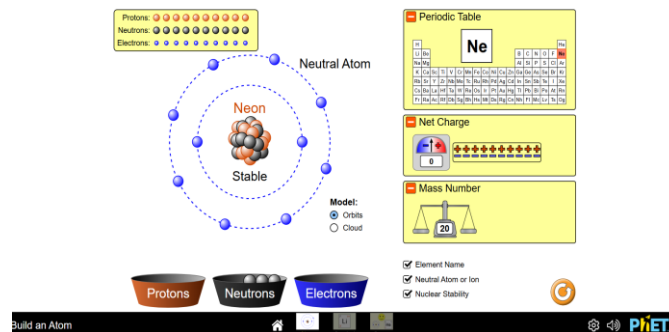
Protons:
Neutrons:
Electrons:

Neutral Atom

Neon

Stable

Model:
Orbits
Cloud

Protons
Neutrons
Electrons

Periodic Table

Ne

| H | | | | | | | | | | | | | | | | | He |
|---|---|---|---|---|---|---|---|---|---|---|---|---|---|---|---|---|---|
| Li | Be | | | | | | | | | | | B | C | N | O | F | Ne |
| Na | Mg | | | | | | | | | | | Al | Si | P | S | Cl | Ar |
| K | Ca | Sc | Ti | V | Cr | Mn | Fe | Co | Ni | Cu | Zn | Ga | Ge | As | Se | Br | Kr |
| Rb | Sr | Y | Zr | Nb | Mo | Tc | Ru | Rh | Pd | Ag | Cd | In | Sn | Sb | Te | I | Xe |
| Cs | Ba | La | Hf | Ta | W | Re | Os | Ir | Pt | Au | Hg | Tl | Pb | Bi | Po | At | Rn |
| Fr | Ra | Ac | Rf | Db | Sg | Bh | Hs | Mt | Ds | Rg | Cn | Nh | Fl | Mc | Lv | Ts | Og |

Net Charge

0

Mass Number

20

Element Name
Neutral Atom or Ion
Nuclear Stability

Build an Atom

PhET